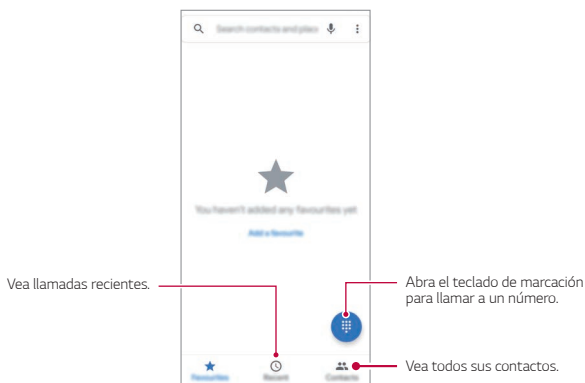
Search contacts and place

You haven't added any favourites yet

Add a favourite

Vea llamadas recientes.

Abra el teclado de marcación para llamar a un número.

Vea todos sus contactos.

Favourites

Recent

Contacts